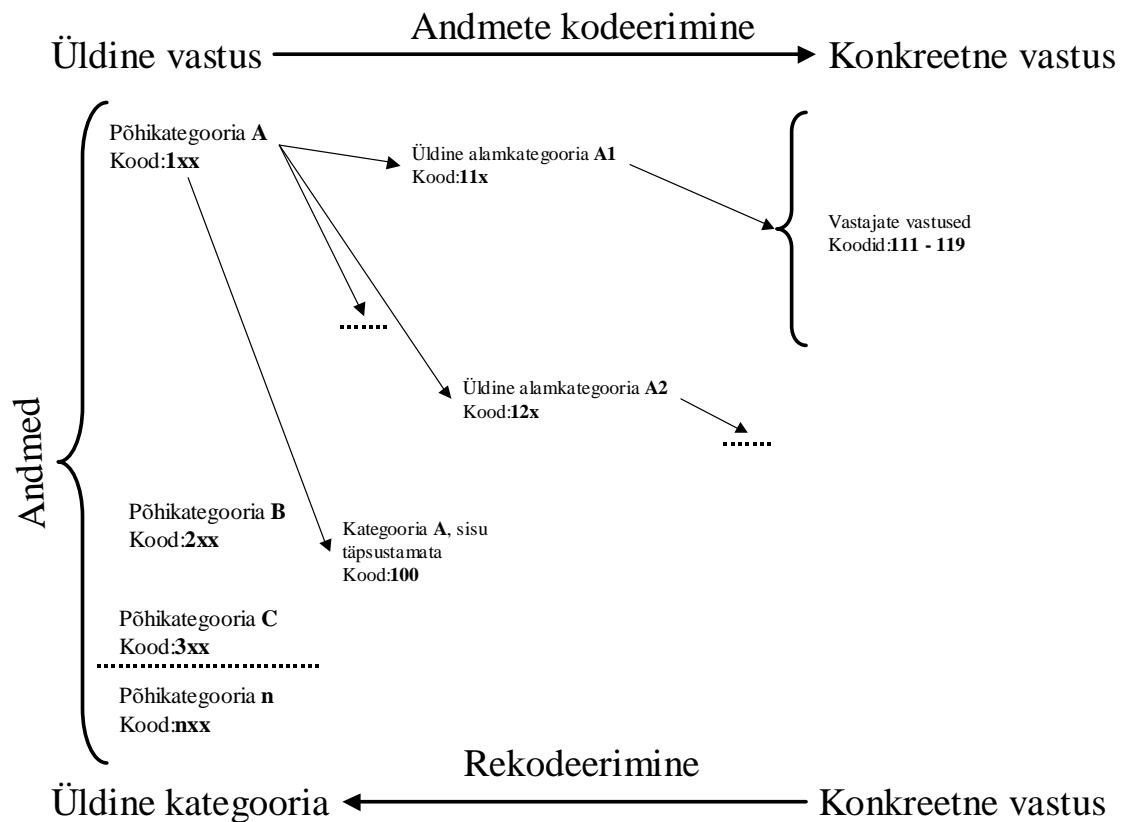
Andmete kodeerimine

Üldine vastus

Konkreetne vastus

Andmed

Põhikategooria **A**
Kood:**1xx**

Üldine alamkategooria **A1**
Kood:**11x**

Vastajate vastused
Koodid:**111 - 119**

Üldine alamkategooria **A2**
Kood:**12x**

Põhikategooria **B**
Kood:**2xx**

Kategooria **A**, sisu täpsustamata
Kood:**100**

Põhikategooria **C**
Kood:**3xx**

Põhikategooria **n**
Kood:**nxx**

Rekodeerimine

Üldine kategooria

Konkreetne vastus